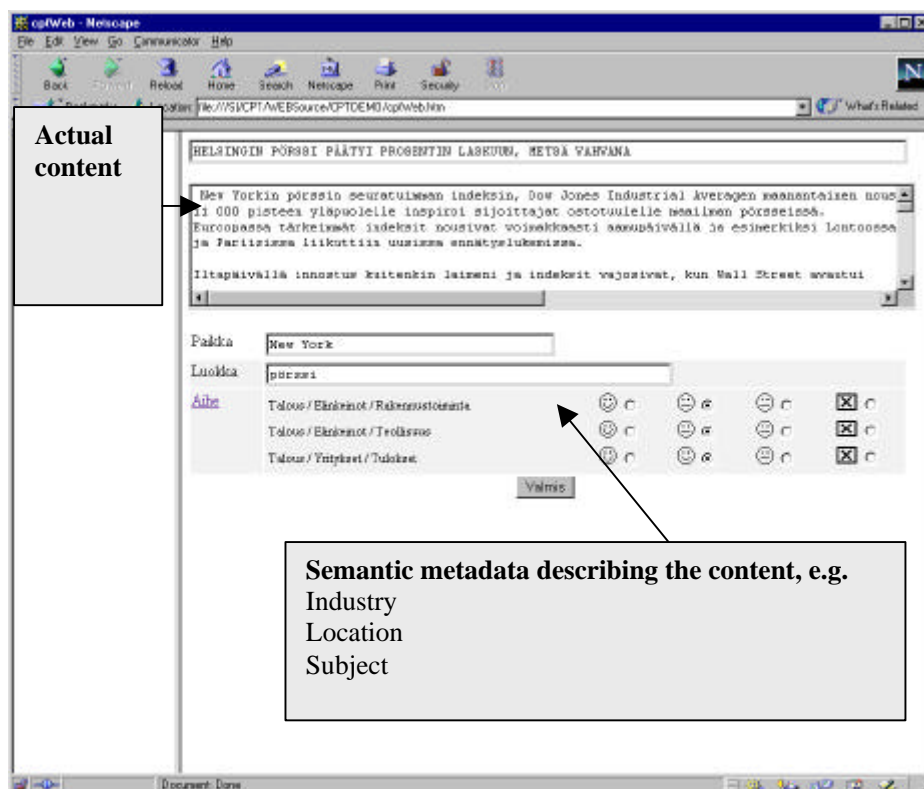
cpfWeb - Netscape
File Edit View Go Communicator Help
Back Forward Reload Home Search Netscape Print Security Stop
Bookmarks Location: file:///S|/CPT/WEBSource/CPTDEMO/cpfWeb.htm
What's Related

Actual content

HELSINGIN PÖRSSI PÄÄTYI PROSENTIN LASKUUN, METSÄ VAHVANA

New Yorkin pörssin seuratuimman indeksin, Dow Jones Industrial Averagen maanantaisen nous 11 000 pisteen yläpuolelle inspiroi sijoittajat ostotuulelle maailman pörsseissä. Euroopassa tärkeimmät indeksit nousivat voimakkaasti aamupäivällä ja esimerkiksi Lontoossa ja Pariisissa liikuttiin uusissa ennätyslukemissa.

Iltapäivällä innostus kuitenkin laimeni ja indeksit vajosivat, kun Wall Street avautui

Paikka New York
Luokka pörssi
Aihe
Talous / Elinkeinot / Rakennustoiminta
Talous / Elinkeinot / Teollisuus
Talous / Yritykset / Tulokset
Valmis

Semantic metadata describing the content, e.g.
Industry
Location
Subject

Document: Done